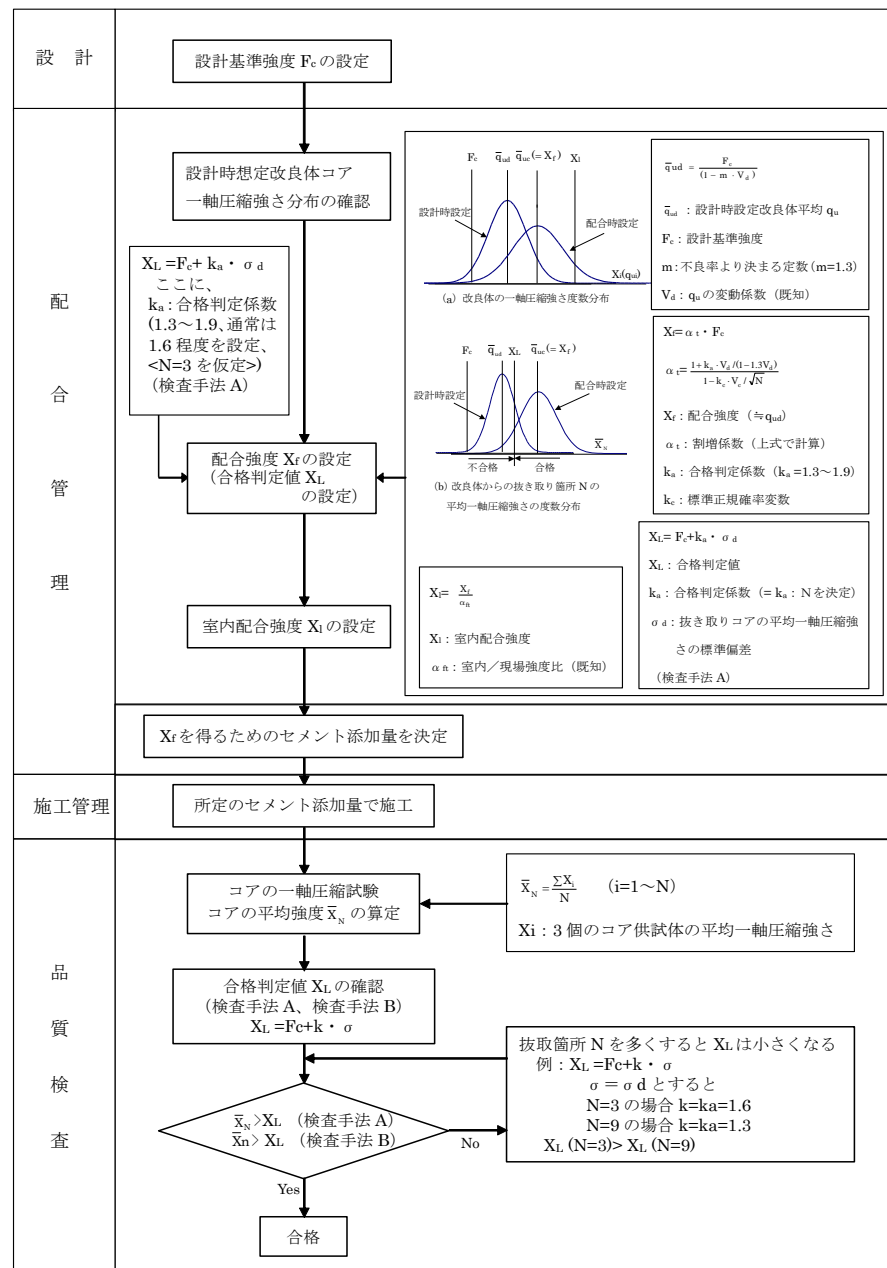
設計

設計基準強度 $F_c$ の設定

配合管理

設計時想定改良体コア一軸圧縮強さ分布の確認

$F_c$ $\bar{q}_{ud}$ $\bar{q}_{uc}(=X_f)$ $X_l$

設計時設定

配合時設定

$X_l(q_u)$

(a) 改良体の一軸圧縮強さ度数分布

$\bar{q}_{ud} = \frac{F_c}{(1-m \cdot V_d)}$

$\bar{q}_{ud}$ ：設計時設定改良体平均 $q_u$

$F_c$：設計基準強度

m：不良率より決まる定数(m=1.3)

$V_d$：$q_u$の変動係数（既知）

$X_L = F_c + k_a \cdot \sigma_d$ ここに、$k_a$：合格判定係数(1.3～1.9、通常は1.6程度を設定、<N=3を仮定>)（検査手法A）

$F_c$ $\bar{q}_{ud}$ $X_L$ $\bar{q}_{uc}(=X_f)$

設計時設定

配合時設定

$\bar{X}_N$

不合格 合格

(b) 改良体からの抜き取り箇所Nの平均一軸圧縮強さの度数分布

$X_f = \alpha_t \cdot F_c$

$\alpha_t = \frac{1+k_a \cdot V_d/(1-1.3V_d)}{1-k_c \cdot V_c/\sqrt{N}}$

$X_f$：配合強度（≒$q_{ud}$）

$\alpha_t$：割増係数（上式で計算）

$k_a$：合格判定係数（$k_a$=1.3～1.9）

$k_c$：標準正規確率変数

配合強度 $X_f$ の設定（合格判定値 $X_L$ の設定）

$X_L = F_c + k_a \cdot \sigma_d$

$X_L$：合格判定値

$k_a$：合格判定係数（= $k_a$：Nを決定）

$\sigma_d$：抜き取りコアの平均一軸圧縮強さの標準偏差

（検査手法A）

$X_l = \frac{X_L}{\alpha_{ft}}$

$X_l$：室内配合強度

$\alpha_{ft}$：室内／現場強度比（既知）

室内配合強度 $X_l$ の設定

$X_f$を得るためのセメント添加量を決定

施工管理

所定のセメント添加量で施工

品質検査

コアの一軸圧縮試験
コアの平均強度 $\bar{X}_N$ の算定

$\bar{X}_N = \frac{\sum X_i}{N}$ (i=1～N)

Xi：3個のコア供試体の平均一軸圧縮強さ

合格判定値 $X_L$ の確認
（検査手法A、検査手法B）
$X_L = Fc + k \cdot \sigma$

抜取箇所Nを多くすると$X_L$は小さくなる
例：$X_L = Fc + k \cdot \sigma$
$\sigma = \sigma d$とすると
N=3の場合 k=ka=1.6
N=9の場合 k=ka=1.3
$X_L$ (N=3)> $X_L$ (N=9)

$\bar{X}_N > X_L$（検査手法A）
$\bar{X}n > X_L$（検査手法B）

No

Yes

合格